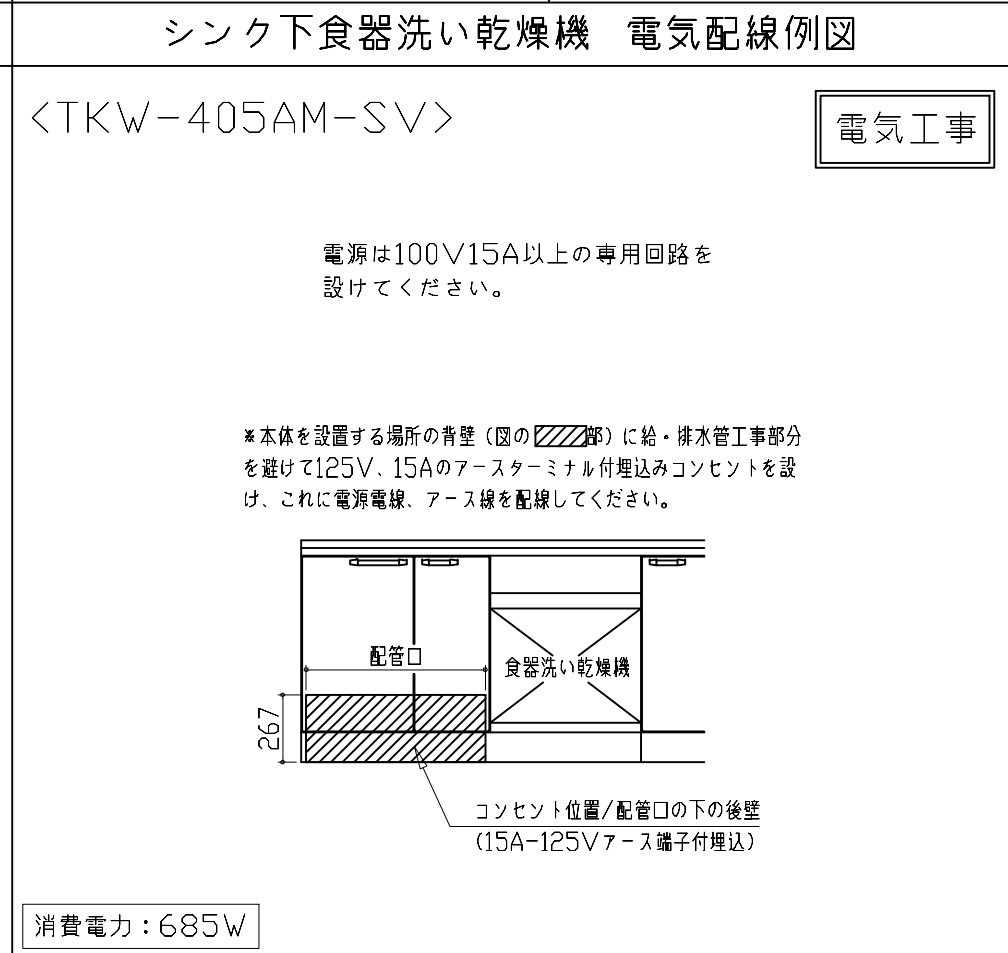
シンク下食器洗い乾燥機　電気配線例図

<TKW-405AM-SV>

電気工事

電源は100V15A以上の専用回路を設けてください。

※本体を設置する場所の背壁（図の　部）に給・排水管工事部分を避けて125V、15Aのアースターミナル付埋込みコンセントを設け、これに電源電線、アース線を配線してください。

配管口

食器洗い乾燥機

267

コンセント位置/配管口の下の後壁
（15A-125Vアース端子付埋込）

消費電力：685W